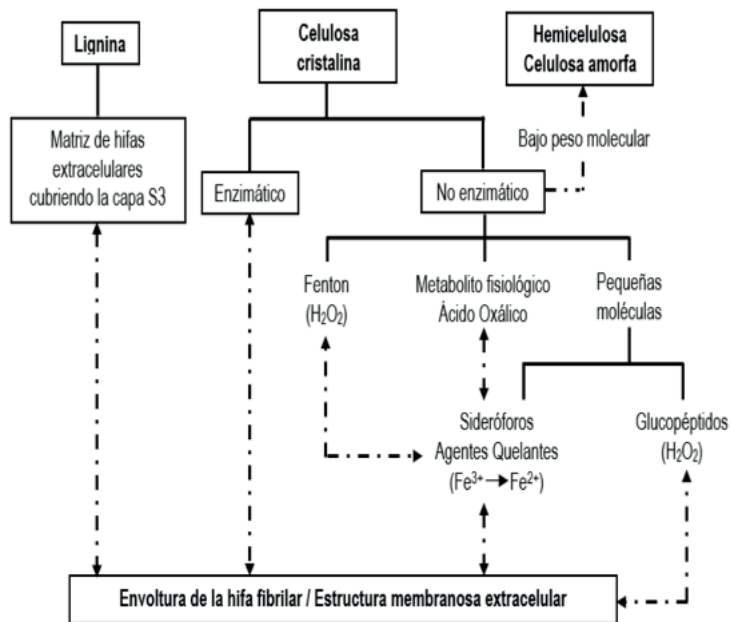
Lignina

Celulosa cristalina

Hemicelulosa Celulosa amorfa

Matriz de hifas extracelulares cubriendo la capa S3

Bajo peso molecular

Enzimático

No enzimático

Fenton ($H_2O_2$)

Metabolito fisiológico Ácido Oxálico

Pequeñas moléculas

Sideróforos Agentes Quelantes ($Fe^{3+} \rightarrow Fe^{2+}$)

Glucopéptidos ($H_2O_2$)

Envoltura de la hifa fibrilar / Estructura membranosa extracelular